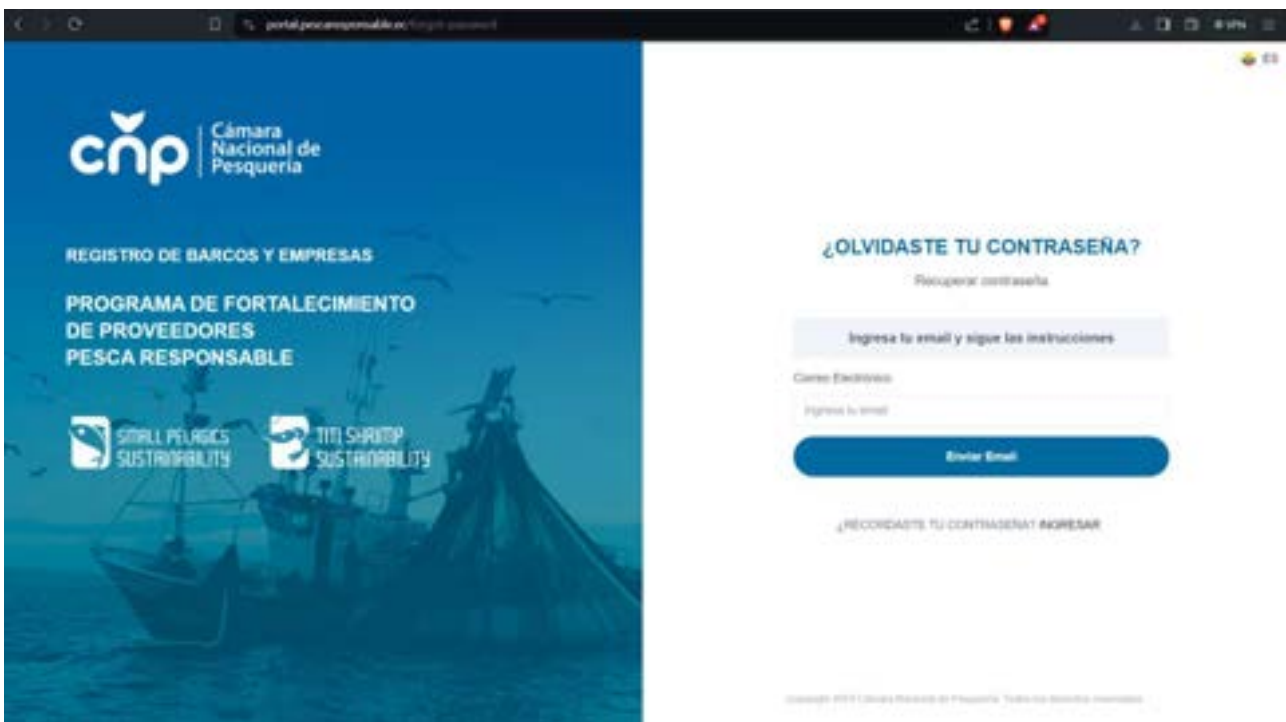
portal.pescaresponsable.ec/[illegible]

ES

cnp Cámara Nacional de Pesquería

REGISTRO DE BARCOS Y EMPRESAS

PROGRAMA DE FORTALECIMIENTO DE PROVEEDORES PESCA RESPONSABLE

SMALL PELAGICS SUSTAINABILITY

TITI SHRIMP SUSTAINABILITY

¿OLVIDASTE TU CONTRASEÑA?

Recuperar contraseña

Ingresa tu email y sigue las instrucciones

Correo Electrónico

Ingresa tu email

Enviar Email

¿RECORDASTE TU CONTRASEÑA? INGRESAR

Copyright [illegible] Cámara Nacional de Pesquería. Todos los derechos reservados.